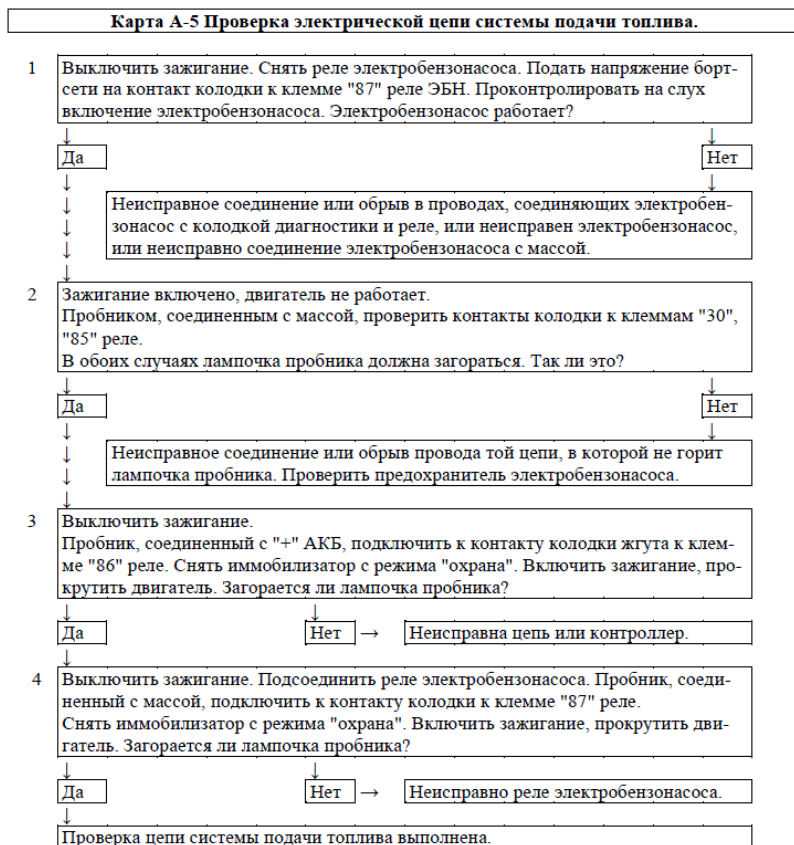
Карта А-5 Проверка электрической цепи системы подачи топлива.

1 Выключить зажигание. Снять реле электробензонасоса. Подать напряжение бортсети на контакт колодки к клемме "87" реле ЭБН. Проконтролировать на слух включение электробензонасоса. Электробензонасос работает?

Да

Нет

Неисправное соединение или обрыв в проводах, соединяющих электробензонасос с колодкой диагностики и реле, или неисправен электробензонасос, или неисправно соединение электробензонасоса с массой.

2 Зажигание включено, двигатель не работает.
Пробником, соединенным с массой, проверить контакты колодки к клеммам "30", "85" реле.
В обоих случаях лампочка пробника должна загораться. Так ли это?

Да

Нет

Неисправное соединение или обрыв провода той цепи, в которой не горит лампочка пробника. Проверить предохранитель электробензонасоса.

3 Выключить зажигание.
Пробник, соединенный с "+" АКБ, подключить к контакту колодки жгута к клемме "86" реле. Снять иммобилизатор с режима "охрана". Включить зажигание, прокрутить двигатель. Загорается ли лампочка пробника?

Да

Нет → Неисправна цепь или контроллер.

4 Выключить зажигание. Подсоединить реле электробензонасоса. Пробник, соединенный с массой, подключить к контакту колодки к клемме "87" реле.
Снять иммобилизатор с режима "охрана". Включить зажигание, прокрутить двигатель. Загорается ли лампочка пробника?

Да

Нет → Неисправно реле электробензонасоса.

Проверка цепи системы подачи топлива выполнена.